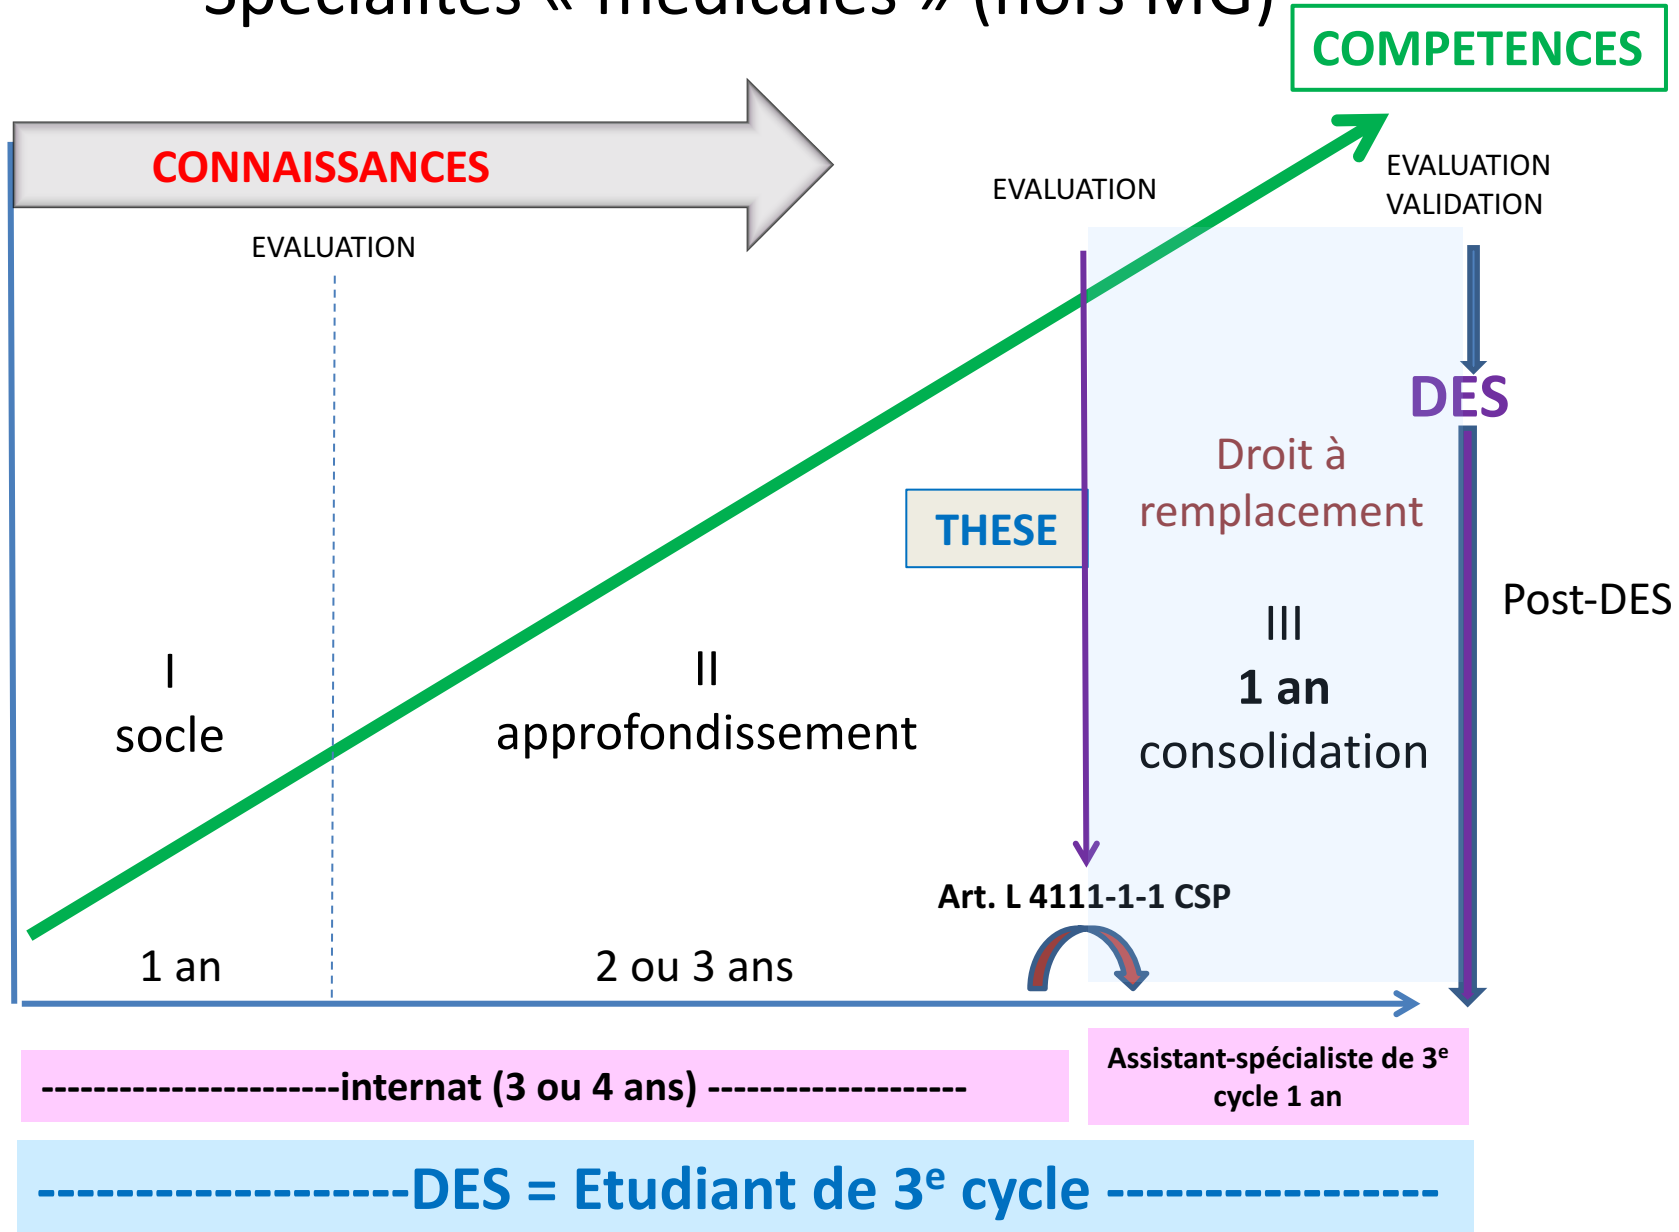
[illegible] « médicales » (hors MG)

COMPETENCES

CONNAISSANCES

EVALUATION

EVALUATION

EVALUATION
VALIDATION

DES

Droit à remplacement

THESE

Post-DES

I
socle

II
approfondissement

III
1 an
consolidation

Art. L 4111-1-1 CSP

1 an

2 ou 3 ans

----------------------internat (3 ou 4 ans) --------------------

Assistant-spécialiste de 3$^{e}$ cycle 1 an

------------------DES = Etudiant de 3$^{e}$ cycle -----------------